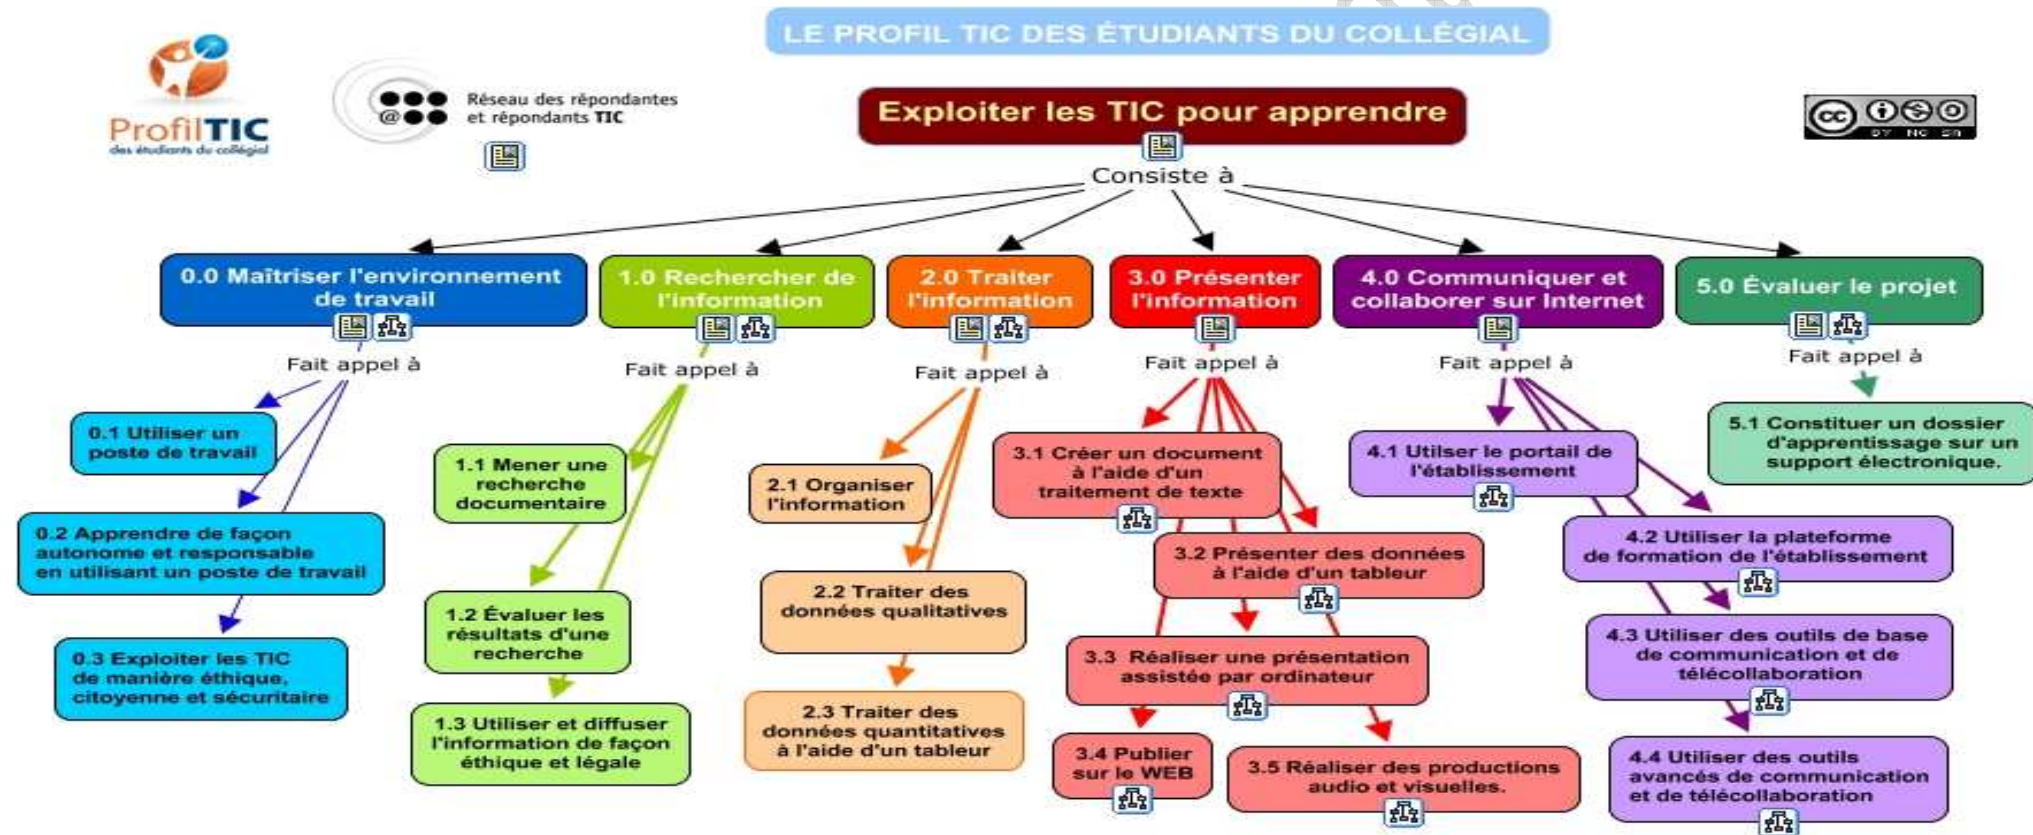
LE PROFIL TIC DES ÉTUDIANTS DU COLLÉGIAL

ProfilTIC
des étudiants du collégial

Réseau des répondantes et répondants TIC

Exploiter les TIC pour apprendre

Consiste à

0.0 Maîtriser l'environnement de travail

Fait appel à

0.1 Utiliser un poste de travail

0.2 Apprendre de façon autonome et responsable en utilisant un poste de travail

0.3 Exploiter les TIC de manière éthique, citoyenne et sécuritaire

1.0 Rechercher de l'information

Fait appel à

1.1 Mener une recherche documentaire

1.2 Évaluer les résultats d'une recherche

1.3 Utiliser et diffuser l'information de façon éthique et légale

2.0 Traiter l'information

Fait appel à

2.1 Organiser l'information

2.2 Traiter des données qualitatives

2.3 Traiter des données quantitatives à l'aide d'un tableur

3.0 Présenter l'information

Fait appel à

3.1 Créer un document à l'aide d'un traitement de texte

3.2 Présenter des données à l'aide d'un tableur

3.3 Réaliser une présentation assistée par ordinateur

3.4 Publier sur le WEB

3.5 Réaliser des productions audio et visuelles.

4.0 Communiquer et collaborer sur Internet

Fait appel à

4.1 Utilser le portail de l'établissement

4.2 Utiliser la plateforme de formation de l'établissement

4.3 Utiliser des outils de base de communication et de télécollaboration

4.4 Utiliser des outils avancés de communication et de télécollaboration

5.0 Évaluer le projet

Fait appel à

5.1 Constituer un dossier d'apprentissage sur un support électronique.